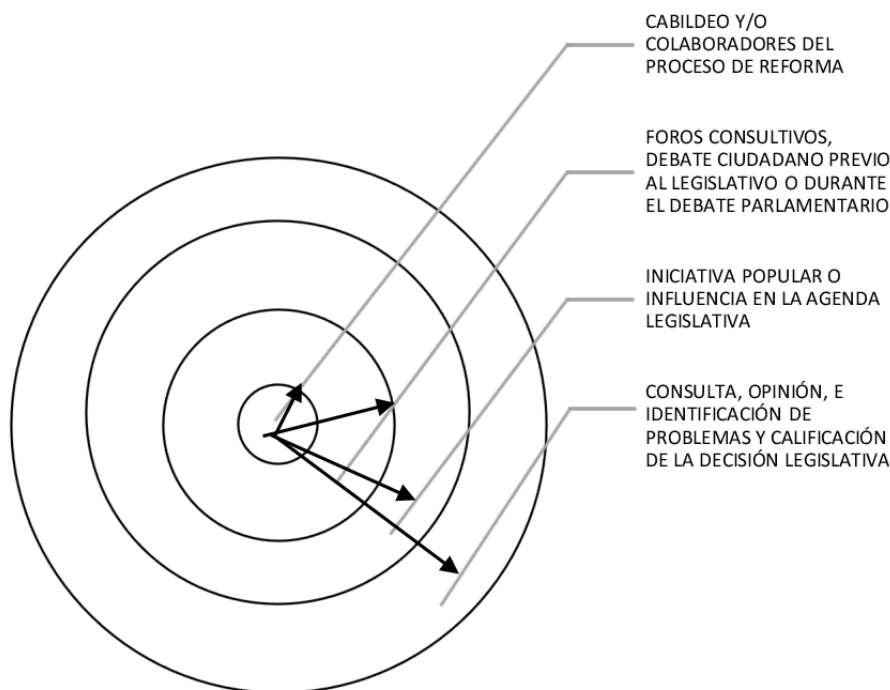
CABILDEO Y/O COLABORADORES DEL PROCESO DE REFORMA

FOROS CONSULTIVOS, DEBATE CIUDADANO PREVIO AL LEGISLATIVO O DURANTE EL DEBATE PARLAMENTARIO

INICIATIVA POPULAR O INFLUENCIA EN LA AGENDA LEGISLATIVA

CONSULTA, OPINIÓN, E IDENTIFICACIÓN DE PROBLEMAS Y CALIFICACIÓN DE LA DECISIÓN LEGISLATIVA